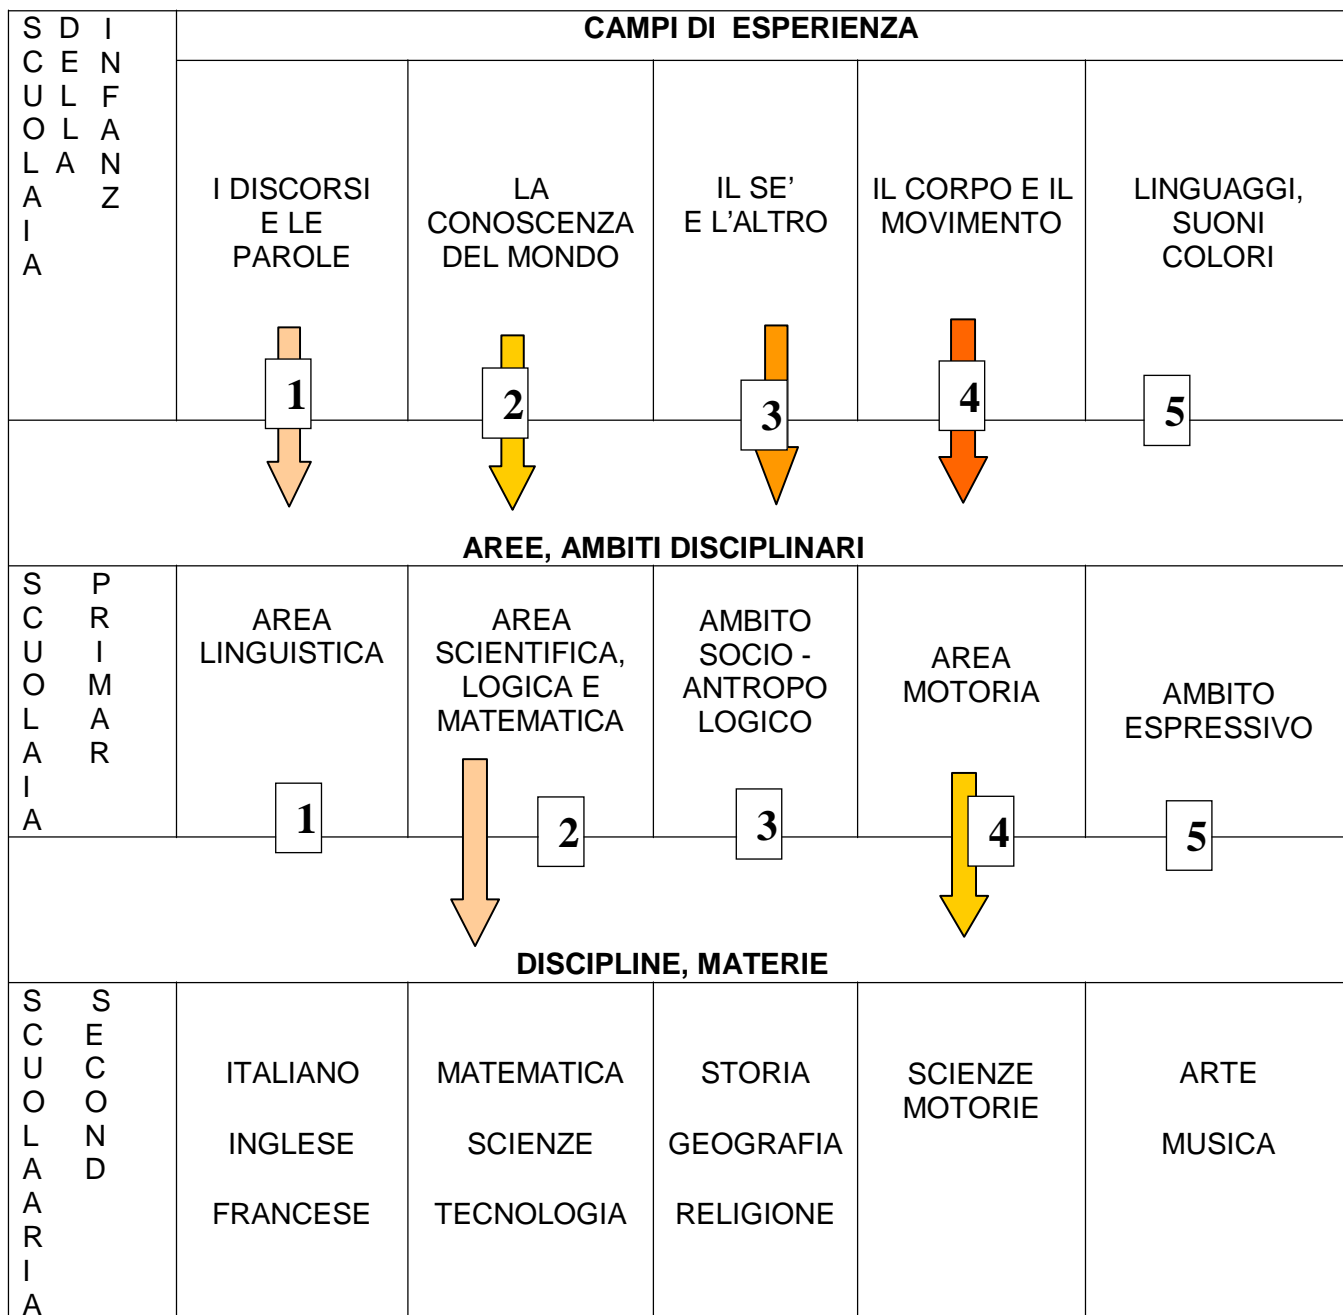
| SCUOLA DELLA INFANZIA | CAMPI DI ESPERIENZA | | | | |
|---|---|---|---|---|---|
| | I DISCORSI E LE PAROLE | LA CONOSCENZA DEL MONDO | IL SE' E L'ALTRO | IL CORPO E IL MOVIMENTO | LINGUAGGI, SUONI COLORI |
| | 1 | 2 | 3 | 4 | 5 |

AREE, AMBITI DISCIPLINARI

| SCUOLA PRIMARIA | AREA LINGUISTICA | AREA SCIENTIFICA, LOGICA E MATEMATICA | AMBITO SOCIO - ANTROPO LOGICO | AREA MOTORIA | AMBITO ESPRESSIVO |
|---|---|---|---|---|---|
| | 1 | 2 | 3 | 4 | 5 |

DISCIPLINE, MATERIE

| SCUOLA SECONDARIA | ITALIANO INGLESE FRANCESE | MATEMATICA SCIENZE TECNOLOGIA | STORIA GEOGRAFIA RELIGIONE | SCIENZE MOTORIE | ARTE MUSICA |
|---|---|---|---|---|---|